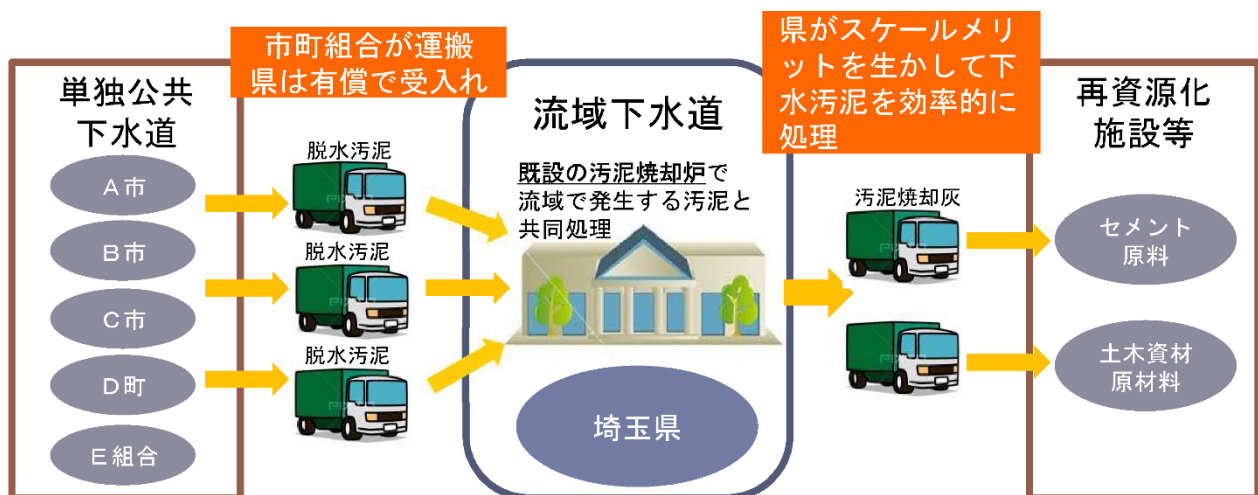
市町組合が運搬
県は有償で受入れ

県がスケールメリットを生かして下水汚泥を効率的に処理

単独公共下水道

A市

B市

C市

D町

E組合

脱水汚泥

脱水汚泥

脱水汚泥

流域下水道

既設の汚泥焼却炉で流域で発生する汚泥と共同処理

埼玉県

汚泥焼却灰

再資源化施設等

セメント原料

土木資材原材料